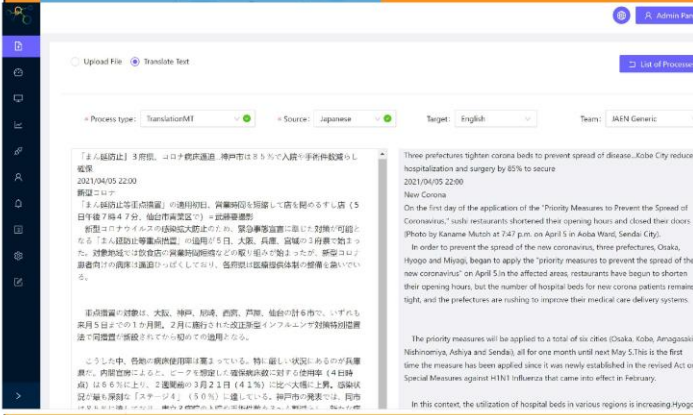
Admin Pan

Upload File Translate Text

List of Processe

* Process type: TranslationMT * Source: Japanese Target: English Team: JAEN Generic

「まん延防止」3府県、コロナ病床逼迫、神戸市は85%で入院や手術件数減らし抵抗
2021/04/05 22:00
新型コロナ
「まん延防止等重点措置」の適用初日、営業時間を短縮して店を閉めるすし店（5日午後7時47分、仙台市青葉区で）＝武藤要撮影
新型コロナウイルスの感染拡大防止のため、緊急事態宣言に準じた対策が可能となる「まん延防止等重点措置」の適用が5日、大阪、兵庫、宮城の3府県で始まった。対象地域では飲食店の営業時間短縮などの取り組みが始まったが、新型コロナ患者向けの病床は逼迫しており、各府県は医療提供体制の整備を急いでいる。

重点措置の対象は、大阪、神戸、尼崎、西宮、芦屋、仙台の計6市で、いずれも来月5日までの1か月間。2月に施行された改正新型インフルエンザ対策特別措置法で同措置が規定されてから初めての適用となる。

こうした中、各地の病床使用率は高まっている。特に厳しい状況にあるのが兵庫県だ。内閣官房によると、ピークを想定して確保病床に対する使用率（4日時点）は66%に上り、2週間前の3月21日（41%）に比べ大幅に上昇。感染状況が最も深刻な「ステージ4」（50%）に達している。神戸市の発表では、同市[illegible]

Three prefectures tighten corona beds to prevent spread of disease...Kobe City reduce hospitalization and surgery by 85% to secure
2021/04/05 22:00
New Corona
On the first day of the application of the "Priority Measures to Prevent the Spread of Coronavirus," sushi restaurants shortened their opening hours and closed their doors (Photo by Kaname Mutoh at 7:47 p.m. on April 5 in Aoba Ward, Sendai City).
In order to prevent the spread of the new coronavirus, three prefectures, Osaka, Hyogo and Miyagi, began to apply the "priority measures to prevent the spread of the new coronavirus" on April 5.In the affected areas, restaurants have begun to shorten their opening hours, but the number of hospital beds for new corona patients remains tight, and the prefectures are rushing to improve their medical care delivery systems.

The priority measures will be applied to a total of six cities (Osaka, Kobe, Amagasaki, Nishinomiya, Ashiya and Sendai), all for one month until next May 5.This is the first time the measure has been applied since it was newly established in the revised Act on Special Measures against H1N1 Influenza that came into effect in February.

In this context, the utilization of hospital beds in various regions is increasing.Hyogo